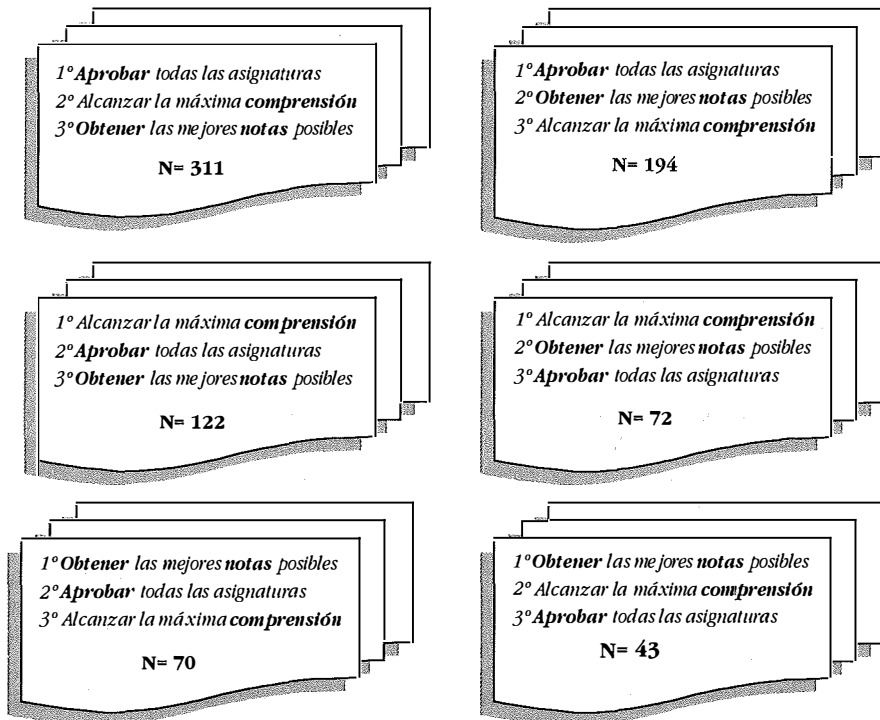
1º Aprobar todas las asignaturas
2º Alcanzar la máxima comprensión
3º Obtener las mejores notas posibles

N= 311

1º Aprobar todas las asignaturas
2º Obtener las mejores notas posibles
3º Alcanzar la máxima comprensión

N= 194

1º Alcanzar la máxima comprensión
2º Aprobar todas las asignaturas
3º Obtener las mejores notas posibles

N= 122

1º Alcanzar la máxima comprensión
2º Obtener las mejores notas posibles
3º Aprobar todas las asignaturas

N= 72

1º Obtener las mejores notas posibles
2º Aprobar todas las asignaturas
3º Alcanzar la máxima comprensión

N= 70

1º Obtener las mejores notas posibles
2º Alcanzar la máxima comprensión
3º Aprobar todas las asignaturas

N= 43